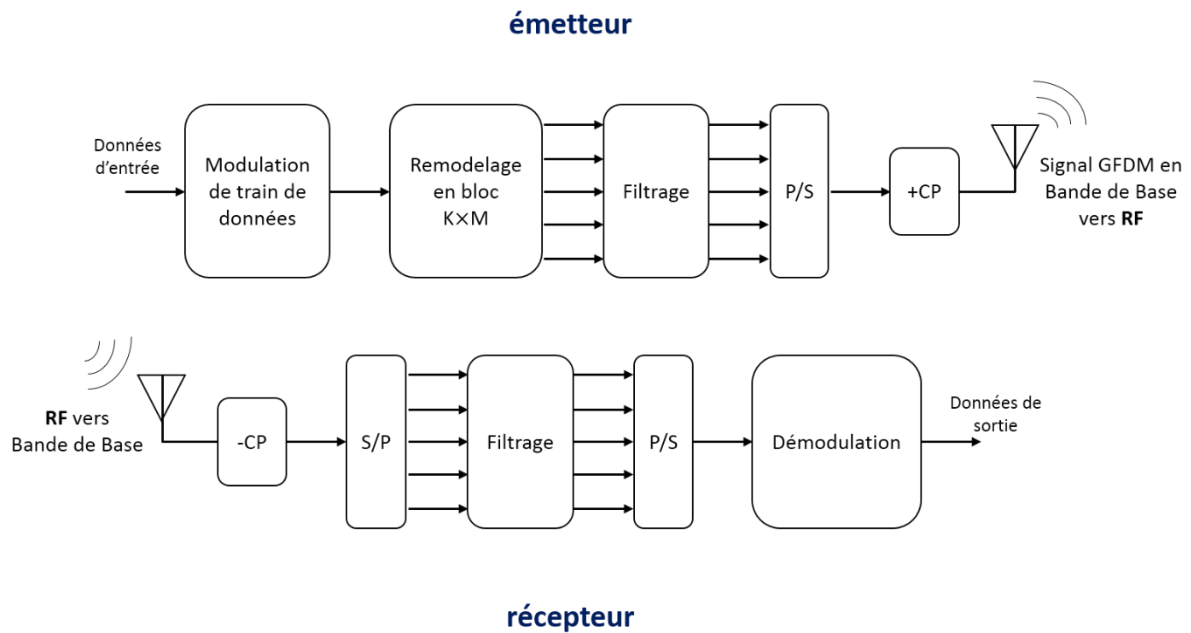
émetteur

Données d'entrée

Modulation de train de données

Remodelage en bloc K×M

Filtrage

P/S

+CP

Signal GFDM en Bande de Base vers RF

RF vers Bande de Base

-CP

S/P

Filtrage

P/S

Démodulation

Données de sortie

récepteur